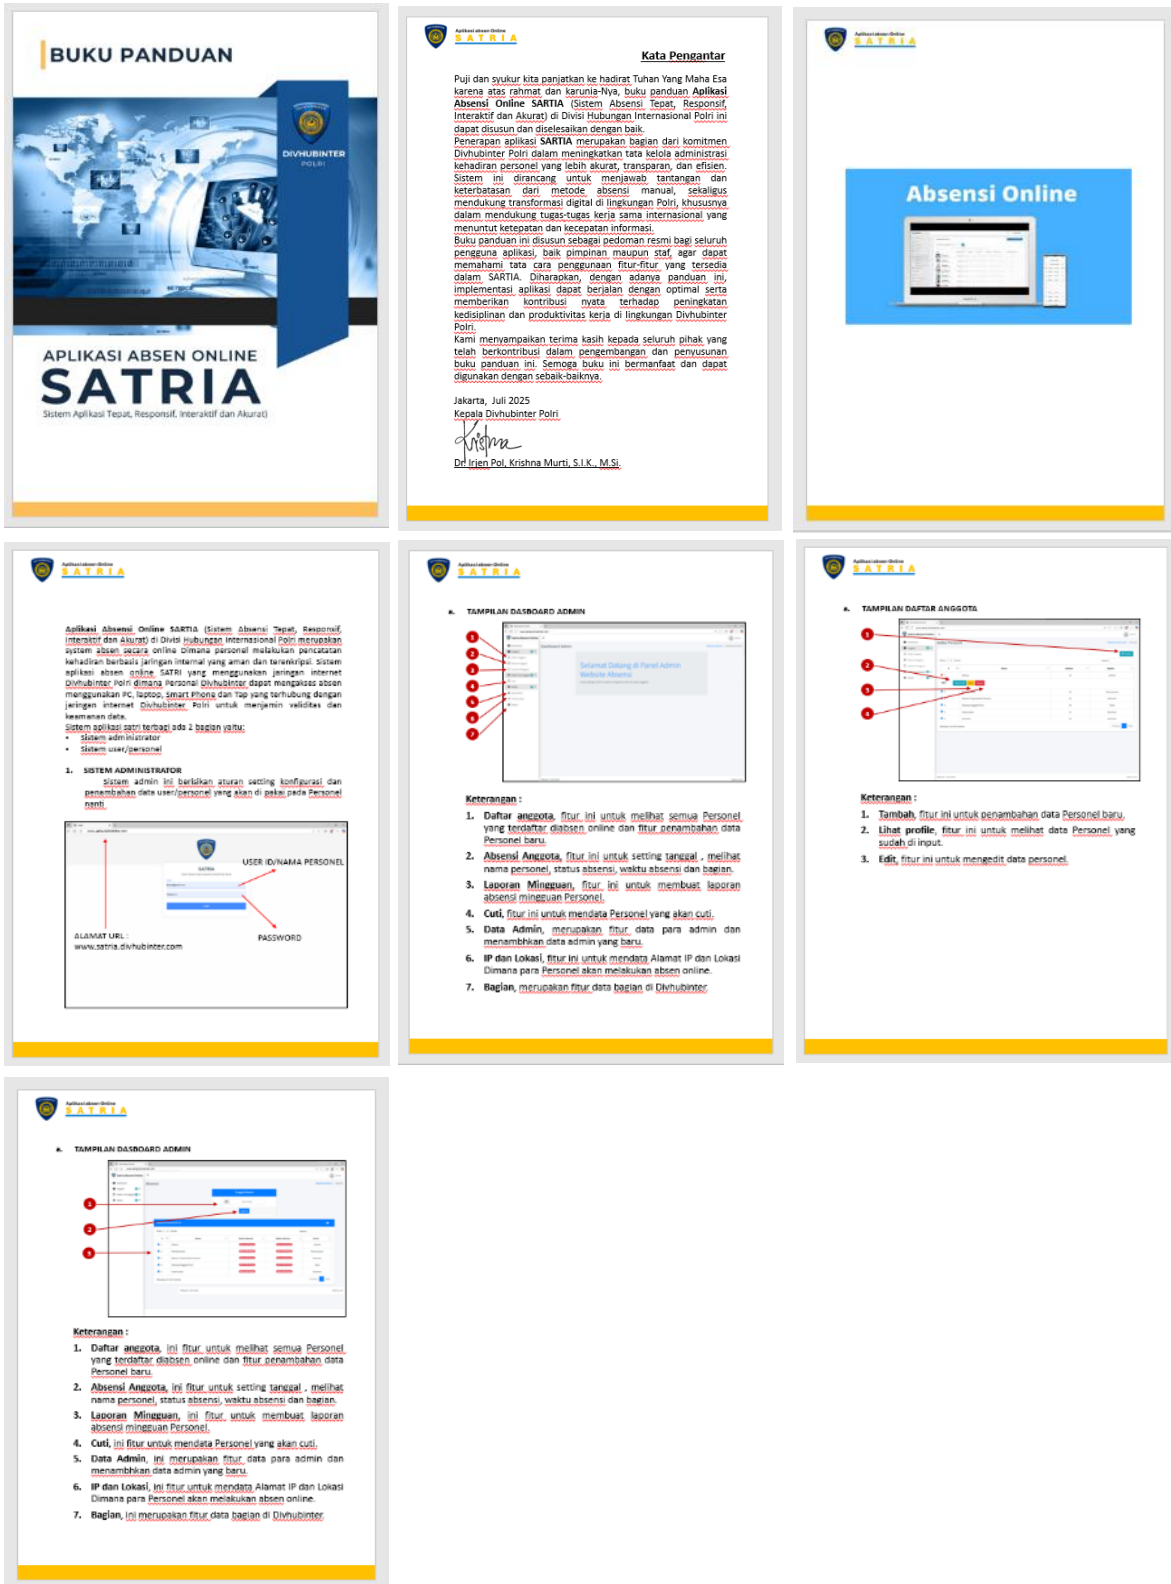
BUKU PANDUAN

DIVHUBINTER
POLRI

APLIKASI ABSEN ONLINE
SATRIA
Sistem Aplikasi Tepat, Responsif, Interaktif dan Akurat

Aplikasi absen Online
SATRIA

Kata Pengantar

Puji dan syukur kita panjatkan ke hadirat Tuhan Yang Maha Esa karena atas rahmat dan karunia-Nya, buku panduan Aplikasi Absensi Online SATRIA (Sistem Absensi Tepat, Responsif, Interaktif dan Akurat) di Divisi Hubungan Internasional Polri ini dapat disusun dan diselesaikan dengan baik.
Penerapan aplikasi SATRIA merupakan bagian dari komitmen Divhubinter Polri dalam meningkatkan tata kelola administrasi kehadiran personel yang lebih akurat, transparan, dan efisien. Sistem ini dirancang untuk menjawab tantangan dan keterbatasan dari metode absensi manual, sekaligus mendukung transformasi digital di lingkungan Polri, khususnya dalam mendukung tugas-tugas kerja sama internasional yang menuntut ketepatan dan kecepatan informasi.
Buku panduan ini disusun sebagai pedoman resmi bagi seluruh pengguna aplikasi, baik pimpinan maupun staf, agar dapat memahami tata cara penggunaan fitur-fitur yang tersedia dalam SARTIA. Diharapkan, dengan adanya panduan ini, implementasi aplikasi dapat berjalan dengan optimal serta memberikan kontribusi nyata terhadap peningkatan kedisiplinan dan produktivitas kerja di lingkungan Divhubinter Polri.
Kami menyampaikan terima kasih kepada seluruh pihak yang telah berkontribusi dalam pengembangan dan penyusunan buku panduan ini. Semoga buku ini bermanfaat dan dapat digunakan dengan sebaik-baiknya.

Jakarta, Juli 2025
Kepala Divhubinter Polri

Dr. Irjen Pol. Krishna Murti, S.I.K., M.Si.

Aplikasi absen Online
SATRIA

Absensi Online

Aplikasi absen Online
SATRIA

Aplikasi Absensi Online SARTIA (Sistem Absensi Tepat, Responsif, Interaktif dan Akurat) di Divisi Hubungan Internasional Polri merupakan system absen secara online Dimana personel melakukan pencatatan kehadiran berbasis jaringan internal yang aman dan terenkripsi. Sistem aplikasi online SATRI yang menggunakan jaringan internet Divhubinter Polri dimana Personal Divhubinter dapat mengakses absen menggunakan PC, laptop, smart Phone dan Tap yang terhubung dengan jeringan internet Divhubinter Polri untuk menjamin validites dan keamanan data.
Sistem aplikasi satri terbagi ada 2 bagian yaitu:
• Sistem administrator
• Sistem user/personel

1. SISTEM ADMINISTRATOR
Sistem admin ini berisikan aturan setting konfigurasi dan penambahan data user/personel yang akan di pakai pada Personel nanti

USER ID/NAMA PERSONEL
ALAMAT URL :
www.satria.divhubinter.com
PASSWORD

Aplikasi absen Online
SATRIA

a. TAMPILAN DASBOARD ADMIN

Selamat Datang di Panel Admin Website Absensi

Keterangan :
1. Daftar anggota, fitur ini untuk melihat semua Personel yang terdaftar diabsen online dan fitur penambahan data Personel baru.
2. Absensi Anggota, fitur ini untuk setting tanggal , melihat nama personel, status absensi, waktu absensi dan bagian.
3. Laporan Mingguan, fitur ini untuk membuat laporan absensi mingguan Personel.
4. Cuti, fitur ini untuk mendata Personel yang akan cuti.
5. Data Admin, merupakan fitur data para admin dan menambhkan data admin yang baru.
6. IP dan Lokasi, fitur ini untuk mendata Alamat IP dan Lokasi Dimana para Personel akan melakukan absen online.
7. Bagian, merupakan fitur data bagian di Divhubinter.

Aplikasi absen Online
SATRIA

a. TAMPILAN DAFTAR ANGGOTA

Keterangan :
1. Tambah, fitur ini untuk penambahan data Personel baru.
2. Lihat profile, fitur ini untuk melihat data Personel yang sudah di input.
3. Edit, fitur ini untuk mengedit data personel.

Aplikasi absen Online
SATRIA

a. TAMPILAN DASBOARD ADMIN

Keterangan :
1. Daftar anggota, ini fitur untuk melihat semua Personel yang terdaftar diabsen online dan fitur penambahan data Personel baru.
2. Absensi Anggota, ini fitur untuk setting tanggal , melihat nama personel, status absensi, waktu absensi dan bagian.
3. Laporan Mingguan, ini fitur untuk membuat laporan absensi mingguan Personel.
4. Cuti, ini fitur untuk mendata Personel yang akan cuti.
5. Data Admin, ini merupakan fitur data para admin dan menambhkan data admin yang baru.
6. IP dan Lokasi, ini fitur untuk mendata Alamat IP dan Lokasi Dimana para Personel akan melakukan absen online.
7. Bagian, ini merupakan fitur data bagian di Divhubinter.